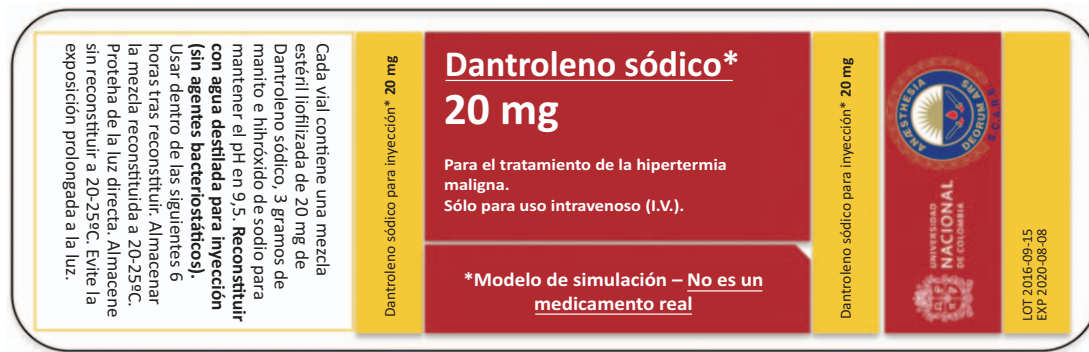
Cada vial contiene una mezcla estéril liofilizada de 20 mg de Dantroleno sódico, 3 gramos de manito e hihróxido de sodio para mantener el pH en 9,5. **Reconstituir con agua destilada para inyección (sin agentes bacteriostáticos).** Usar dentro de las siguientes 6 horas tras reconstituir. Almacenar la mezcla reconstituida a 20-25ºC. Proteha de la luz directa. Almacene sin reconstituir a 20-25ºC. Evite la exposición prolongada a la luz.

Dantroleno sódico para inyección* 20 mg

Dantroleno sódico*
20 mg

Para el tratamiento de la hipertermia maligna.
Sólo para uso intravenoso (I.V.).

*Modelo de simulación – No es un medicamento real

Dantroleno sódico para inyección* 20 mg

ANESTHESIA SAPIENS DEDRUM ARS S.C.A.R.E.

UNIVERSIDAD NACIONAL DE COLOMBIA

LOT 2016-09-15
EXP 2020-08-08